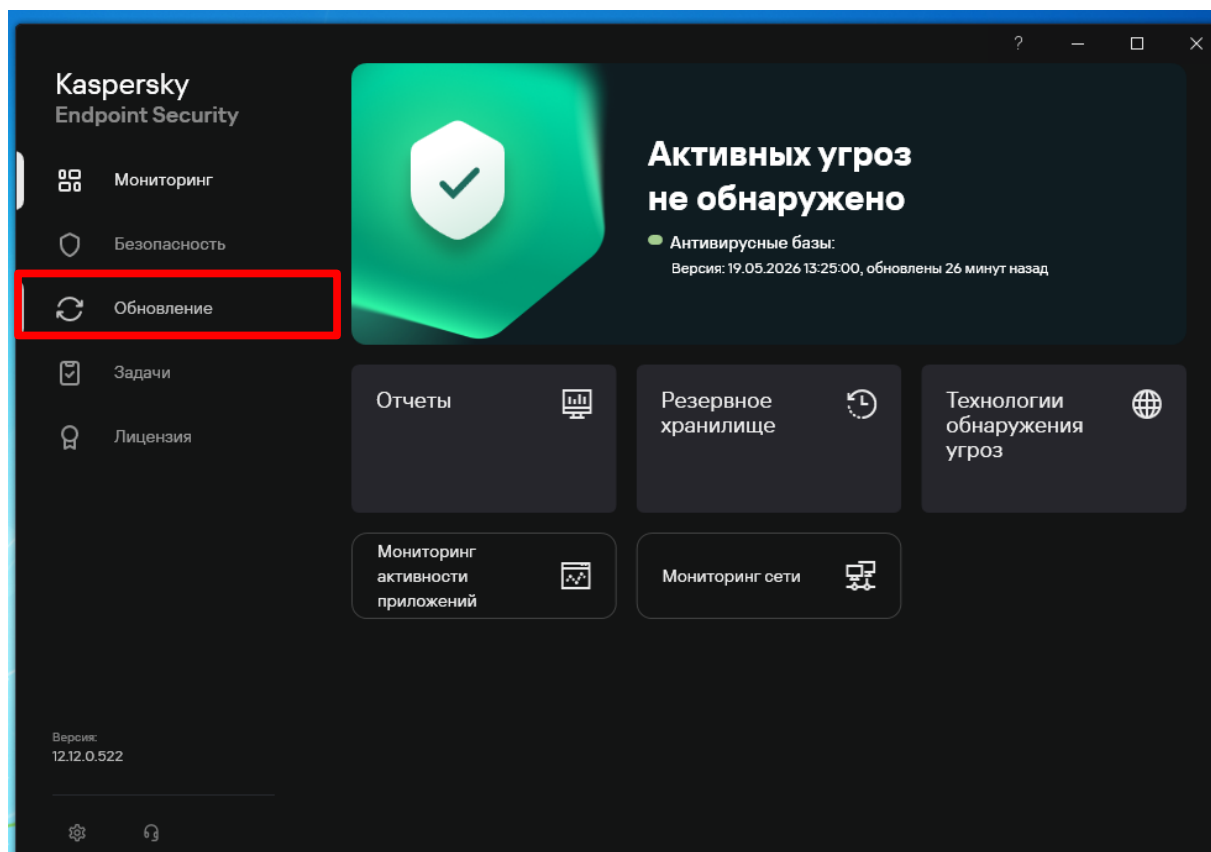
?

Kaspersky
Endpoint Security

Мониторинг

Безопасность

Обновление

Задачи

Лицензия

Активных угроз не обнаружено

Антивирусные базы:
Версия: 19.05.2026 13:25:00, обновлены 26 минут назад

Отчеты

Резервное хранилище

Технологии обнаружения угроз

Мониторинг активности приложений

Мониторинг сети

Версия:
12.12.0.522